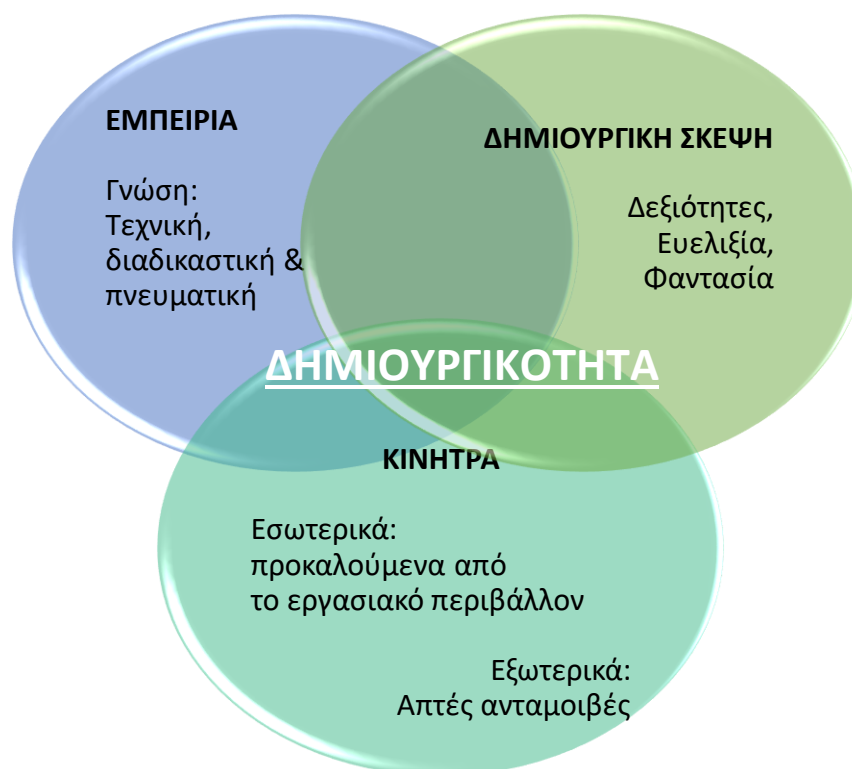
ΕΜΠΕΙΡΙΑ

Γνώση:
Τεχνική,
διαδικαστική &
πνευματική

ΔΗΜΙΟΥΡΓΙΚΗ ΣΚΕΨΗ

Δεξιότητες,
Ευελιξία,
Φαντασία

ΔΗΜΙΟΥΡΓΙΚΟΤΗΤΑ

ΚΙΝΗΤΡΑ

Εσωτερικά:
προκαλούμενα από
το εργασιακό περιβάλλον

Εξωτερικά:
Απτές ανταμοιβές